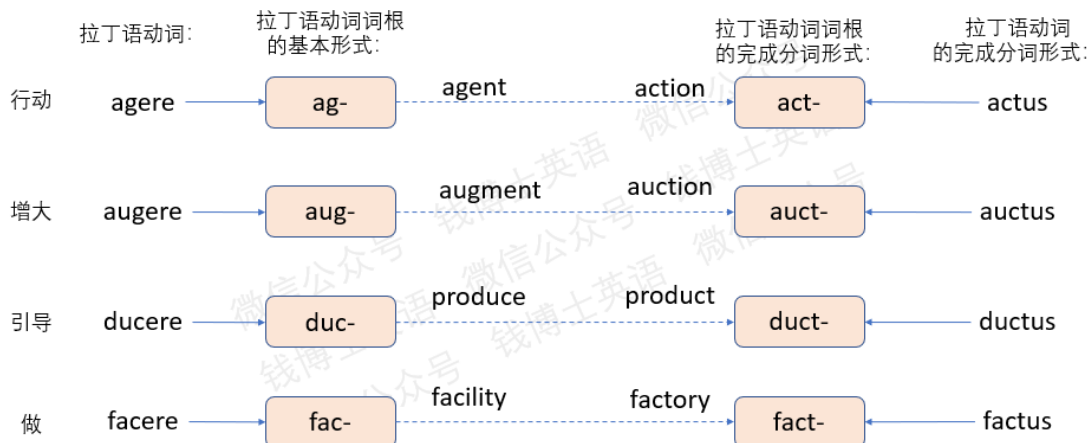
拉丁语动词: 拉丁语动词词根的基本形式: 拉丁语动词词根的完成分词形式: 拉丁语动词的完成分词形式:

行动 agere ag- agent action act- actus

增大 augere aug- augment auction auct- auctus

引导 ducere duc- produce product duct- ductus

做 facere fac- facility factory fact- factus

微信公众号 钱博士英语